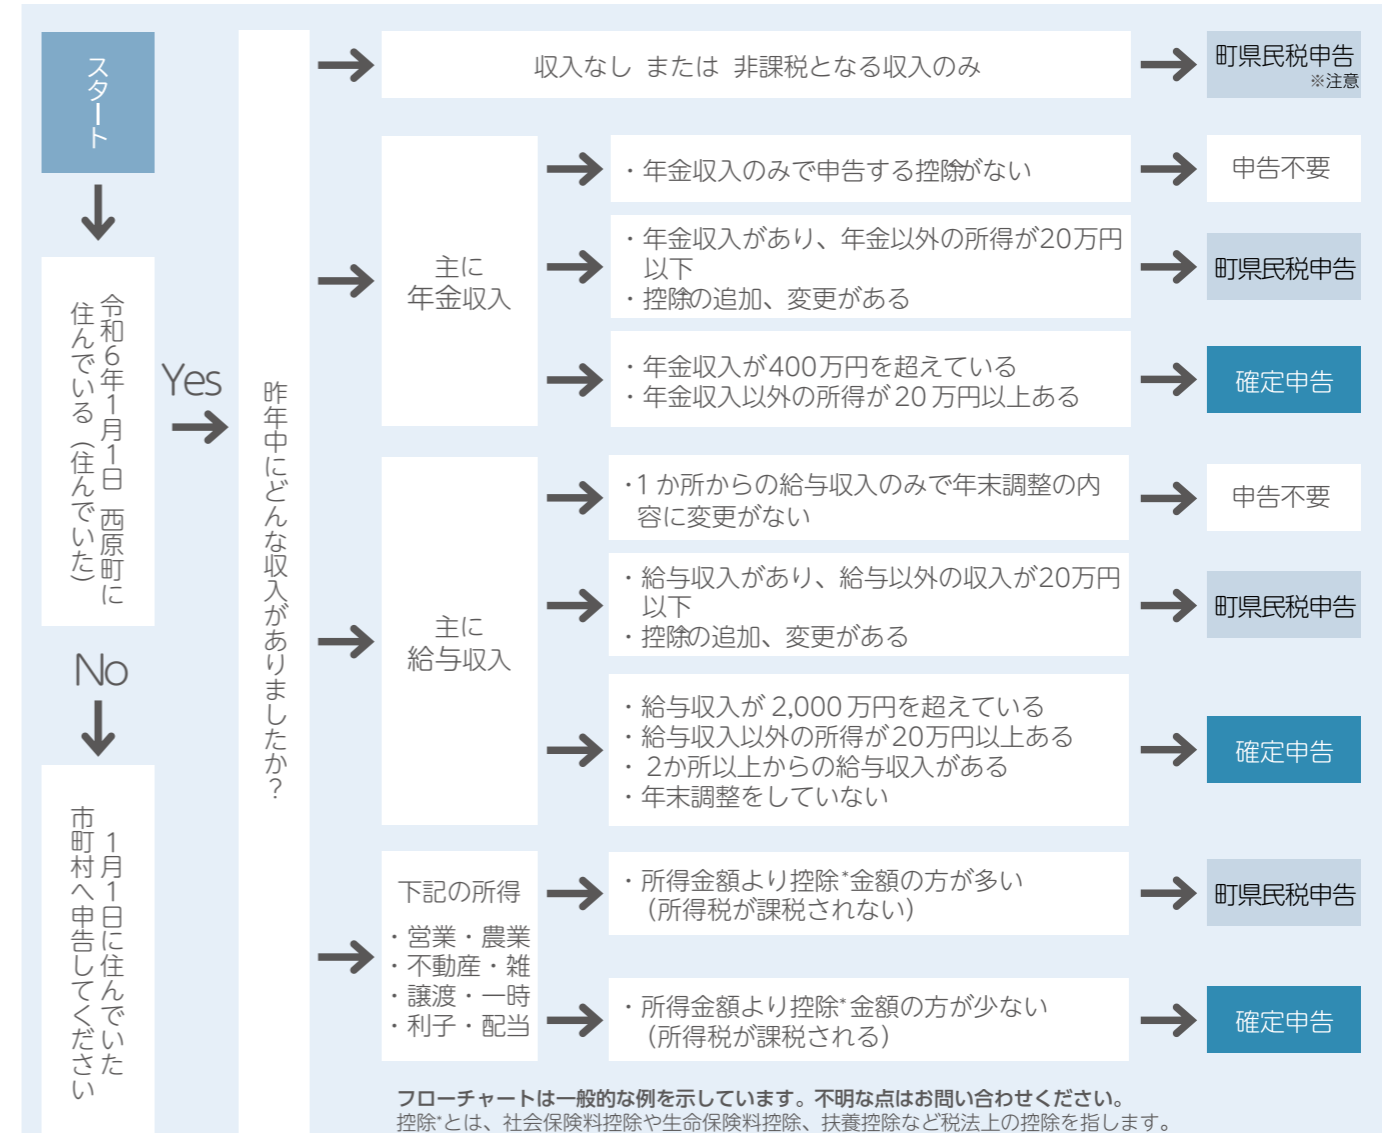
スタート

令和6年1月1日 西原町に住んでいる（住んでいた）

Yes

No

1月1日に住んでいた市町村へ申告してください

昨年中にどんな収入がありましたか？

収入なし または 非課税となる収入のみ → 町県民税申告 ※注意

主に年金収入

・年金収入のみで申告する控除がない → 申告不要

・年金収入があり、年金以外の所得が20万円以下
・控除の追加、変更がある → 町県民税申告

・年金収入が400万円を超えている
・年金収入以外の所得が20万円以上ある → 確定申告

主に給与収入

・1か所からの給与収入のみで年末調整の内容に変更がない → 申告不要

・給与収入があり、給与以外の収入が20万円以下
・控除の追加、変更がある → 町県民税申告

・給与収入が2,000万円を超えている
・給与収入以外の所得が20万円以上ある
・2か所以上からの給与収入がある
・年末調整をしていない → 確定申告

下記の所得
・営業・農業
・不動産・雑
・譲渡・一時
・利子・配当

・所得金額より控除*金額の方が多い（所得税が課税されない） → 町県民税申告

・所得金額より控除*金額の方が少ない（所得税が課税される） → 確定申告

フローチャートは一般的な例を示しています。不明な点はお問い合わせください。
控除*とは、社会保険料控除や生命保険料控除、扶養控除など税法上の控除を指します。